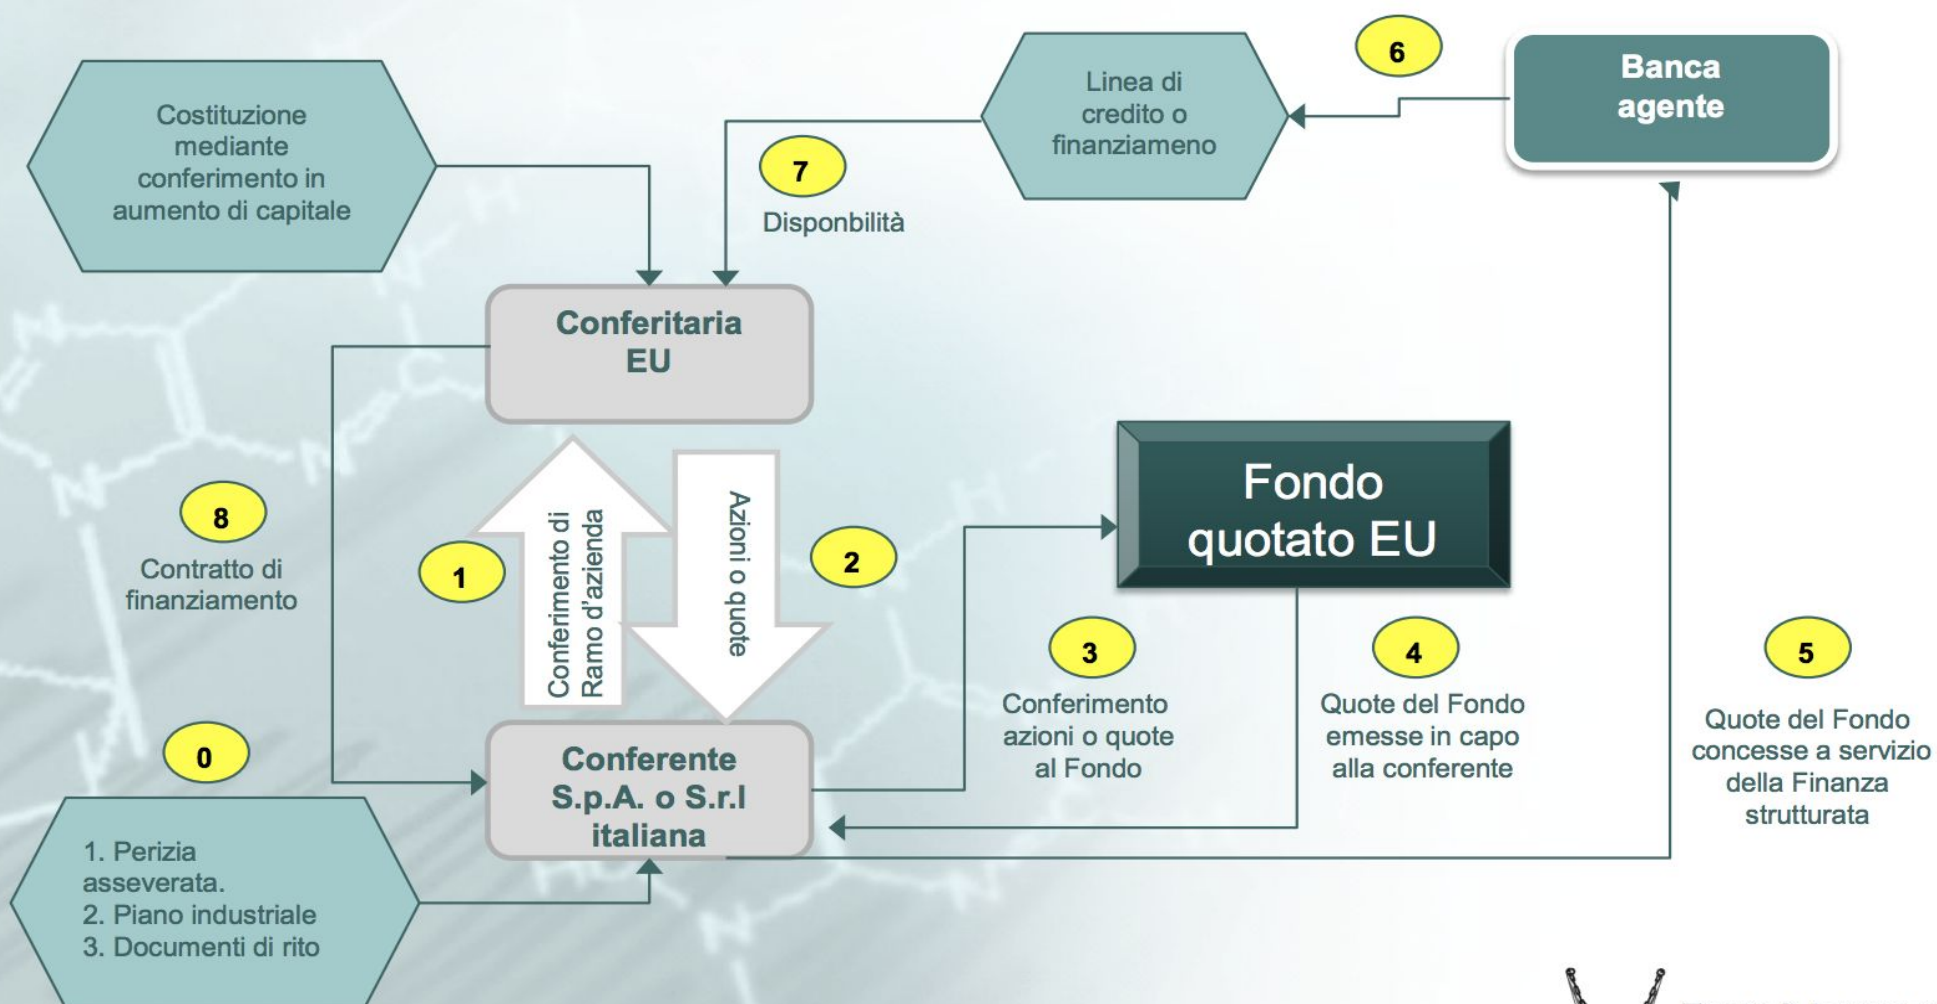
Costituzione mediante conferimento in aumento di capitale

Linea di credito o finanziameno

6

Banca agente

7

Disponbilità

Conferitaria EU

8

Contratto di finanziamento

1

Conferimento di Ramo d'azienda

Azioni o quote

2

Fondo quotato EU

3

Conferimento azioni o quote al Fondo

4

Quote del Fondo emesse in capo alla conferente

5

Quote del Fondo concesse a servizio della Finanza strutturata

0

Conferente S.p.A. o S.r.l italiana

1. Perizia asseverata.
2. Piano industriale
3. Documenti di rito